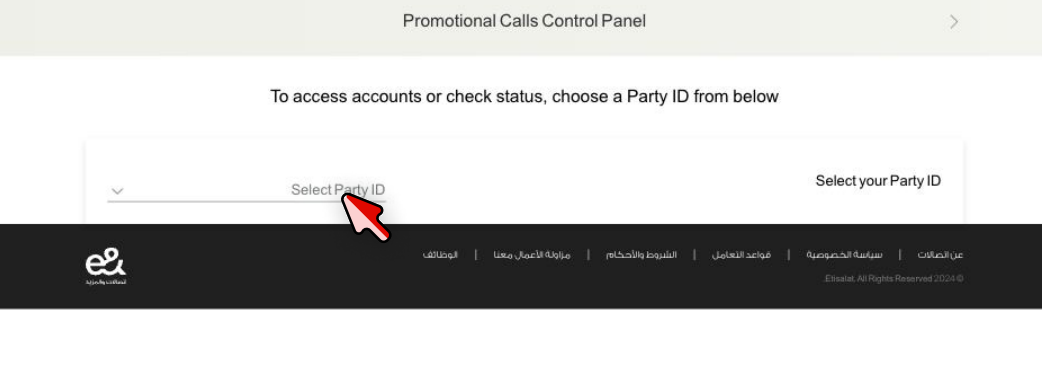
Promotional Calls Control Panel

To access accounts or check status, choose a Party ID from below

Select Party ID

Select your Party ID

e&
اتصالات والمزيد

عن اتصالات | سياسة الخصوصية | قواعد التعامل | الشروط والأحكام | مزاولة الأعمال معنا | الوظائف

Etisalat. All Rights Reserved 2024 ©